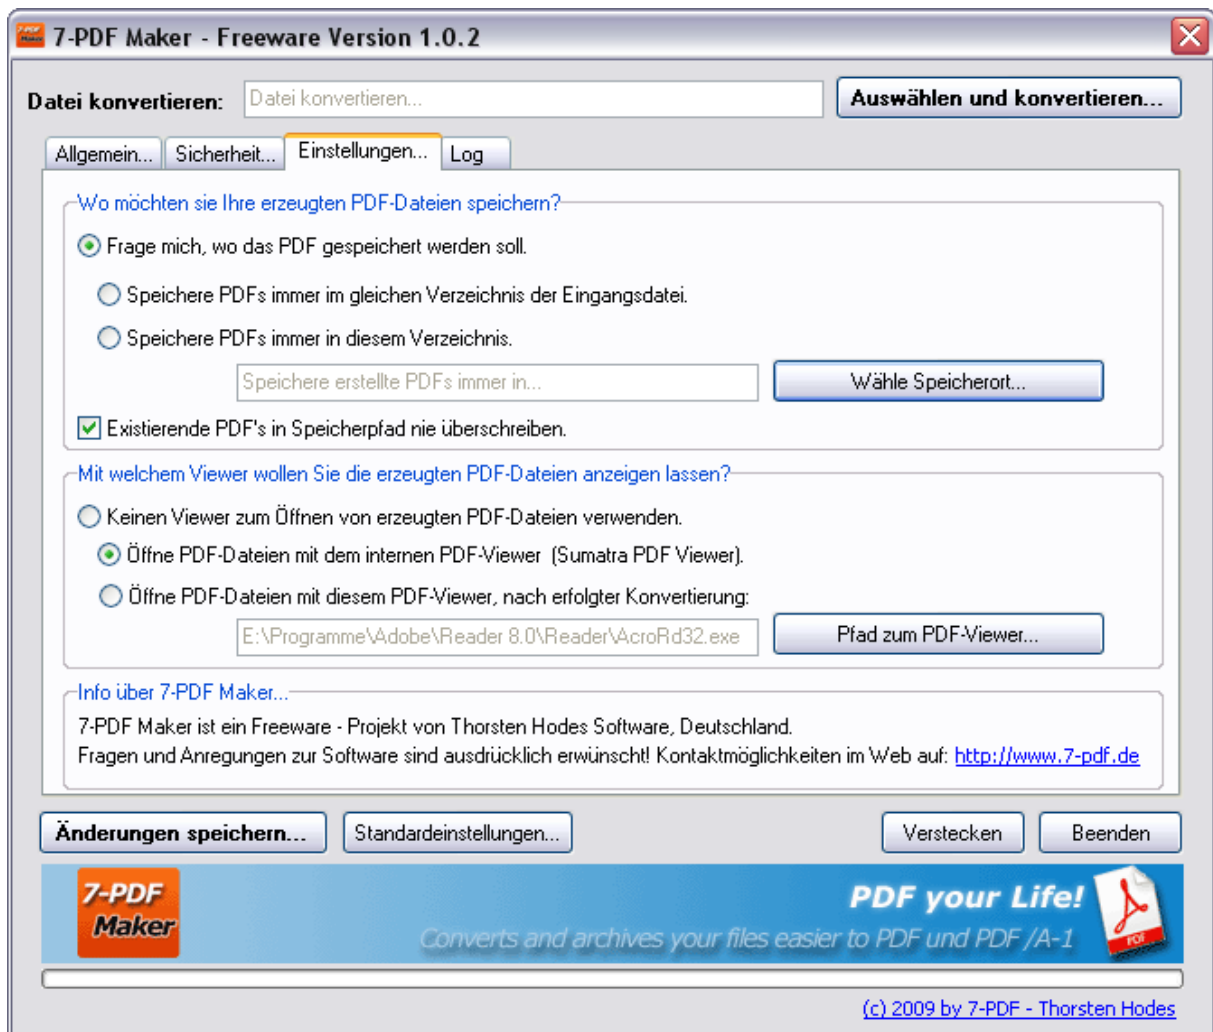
7-PDF Maker - Freeware Version 1.0.2

Datei konvertieren: Datei konvertieren... Auswählen und konvertieren...

Allgemein... Sicherheit... Einstellungen... Log

Wo möchten sie Ihre erzeugten PDF-Dateien speichern?

Frage mich, wo das PDF gespeichert werden soll.

Speichere PDFs immer im gleichen Verzeichnis der Eingangsdatei.

Speichere PDFs immer in diesem Verzeichnis.

Speichere erstellte PDFs immer in... Wähle Speicherort...

Existierende PDF's in Speicherpfad nie überschreiben.

Mit welchem Viewer wollen Sie die erzeugten PDF-Dateien anzeigen lassen?

Keinen Viewer zum Öffnen von erzeugten PDF-Dateien verwenden.

Öffne PDF-Dateien mit dem internen PDF-Viewer (Sumatra PDF Viewer).

Öffne PDF-Dateien mit diesem PDF-Viewer, nach erfolgter Konvertierung:

E:\Programme\Adobe\Reader 8.0\Reader\AcroRd32.exe Pfad zum PDF-Viewer...

Info über 7-PDF Maker...

7-PDF Maker ist ein Freeware - Projekt von Thorsten Hodes Software, Deutschland.
Fragen und Anregungen zur Software sind ausdrücklich erwünscht! Kontaktmöglichkeiten im Web auf: http://www.7-pdf.de

Änderungen speichern... Standardeinstellungen... Verstecken Beenden

7-PDF Maker

PDF your Life!

Converts and archives your files easier to PDF und PDF/A-1

PDF

(c) 2009 by 7-PDF - Thorsten Hodes